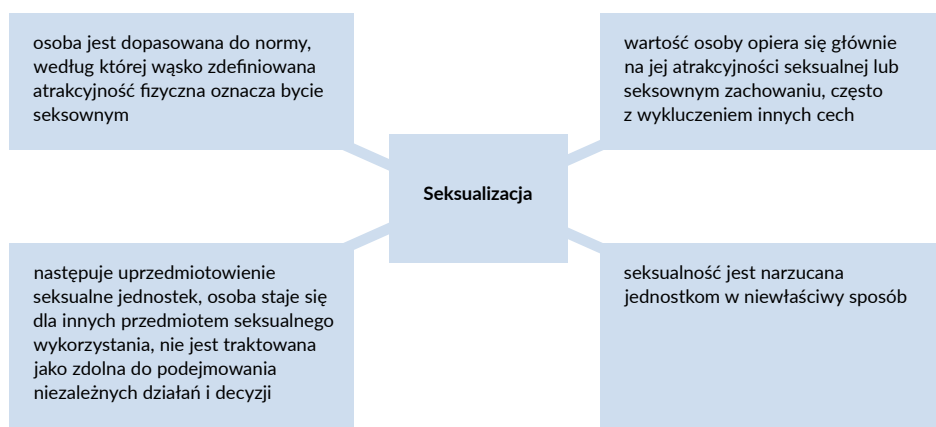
osoba jest dopasowana do normy, według której wąsko zdefiniowana atrakcyjność fizyczna oznacza bycie seksownym

wartość osoby opiera się głównie na jej atrakcyjności seksualnej lub seksownym zachowaniu, często z wykluczeniem innych cech

Seksualizacja

następuje uprzedmiotowienie seksualne jednostek, osoba staje się dla innych przedmiotem seksualnego wykorzystania, nie jest traktowana jako zdolna do podejmowania niezależnych działań i decyzji

seksualność jest narzucana jednostkom w niewłaściwy sposób